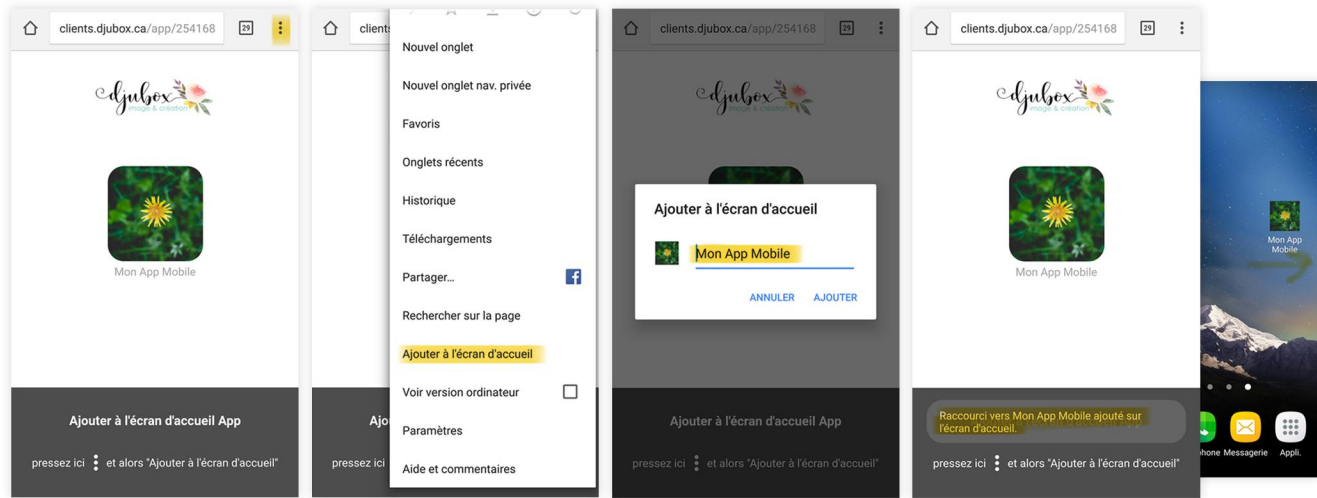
clients.djubox.ca/app/254168 29

djubox image & création

Mon App Mobile

Ajouter à l'écran d'accueil App

pressez ici ⋮ et alors "Ajouter à l'écran d'accueil"

clients

Nouvel onglet

Nouvel onglet nav. privée

Favoris

Onglets récents

Historique

Téléchargements

Partager...

Rechercher sur la page

Ajouter à l'écran d'accueil

Voir version ordinateur

Paramètres

Aide et commentaires

Ajo

pressez ici

clients.djubox.ca/app/254168 29

djubox image & création

Ajouter à l'écran d'accueil

Mon App Mobile

ANNULER AJOUTER

Ajouter à l'écran d'accueil App

pressez ici ⋮ et alors "Ajouter à l'écran d'accueil"

clients.djubox.ca/app/254168 29

djubox image & création

Mon App Mobile

Raccourci vers Mon App Mobile ajouté sur l'écran d'accueil.

pressez ici ⋮ et alors "Ajouter à l'écran d'accueil"

Mon App Mobile

phone Messagerie Appli.